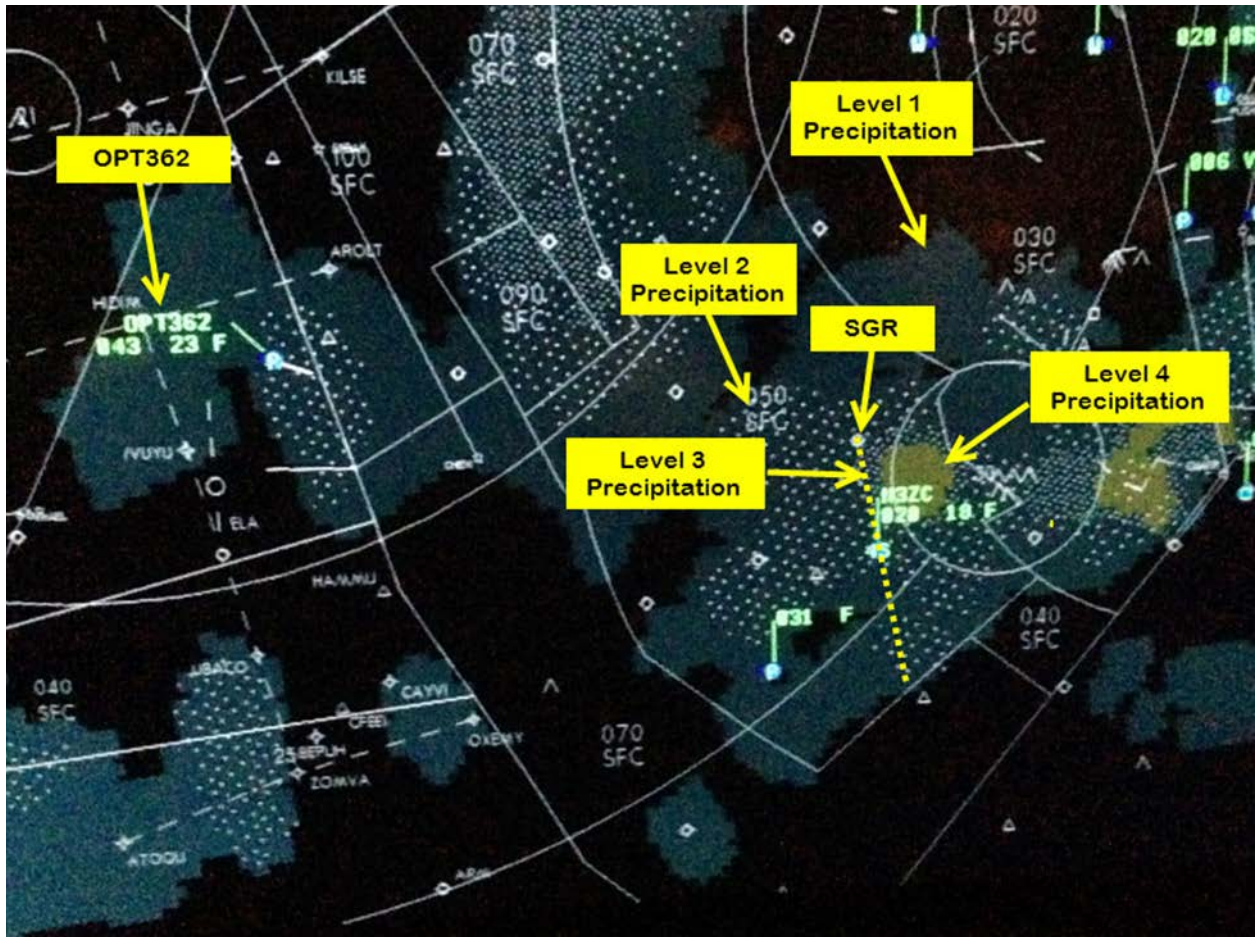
OPT362

Level 1 Precipitation

Level 2 Precipitation

SGR

Level 4 Precipitation

Level 3 Precipitation

020 SFC

070 SFC

KILSE

JINGA

100 SFC

AROLT

HDIM

OPT362
043 23 F

090 SFC

030 SFC

050 SFC

N3ZC
020 18 F

IVUYU

ELA

HAMMU

031 F

040 SFC

040 SFC

UBACO

CAYVI

CFEEI

OXEMY

25 BEPUH

ZOMVA

070 SFC

ATOQU

020

086

A1